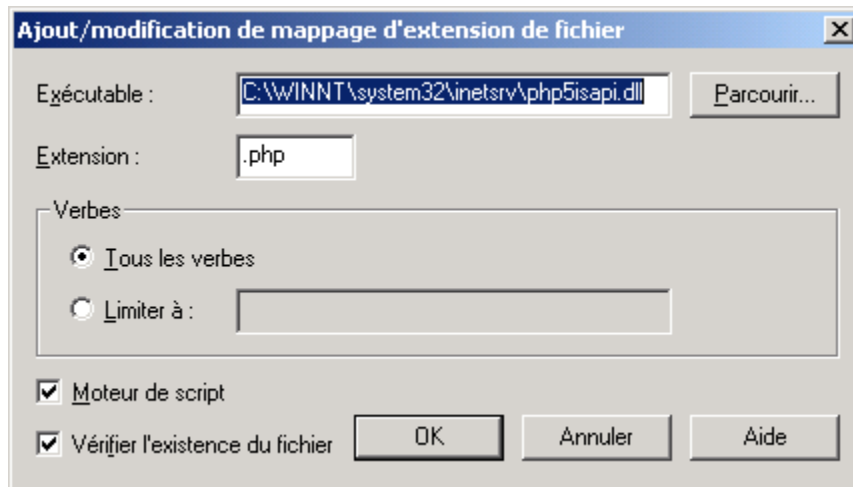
Ajout/modification de mappage d'extension de fichier

×

Exécutable : C:\WINNT\system32\inetsrv\php5isapi.dll Parcourir...

Extension : .php

Verbes

Tous les verbes

Limiter à :

Moteur de script

Vérifier l'existence du fichier

OK

Annuler

Aide